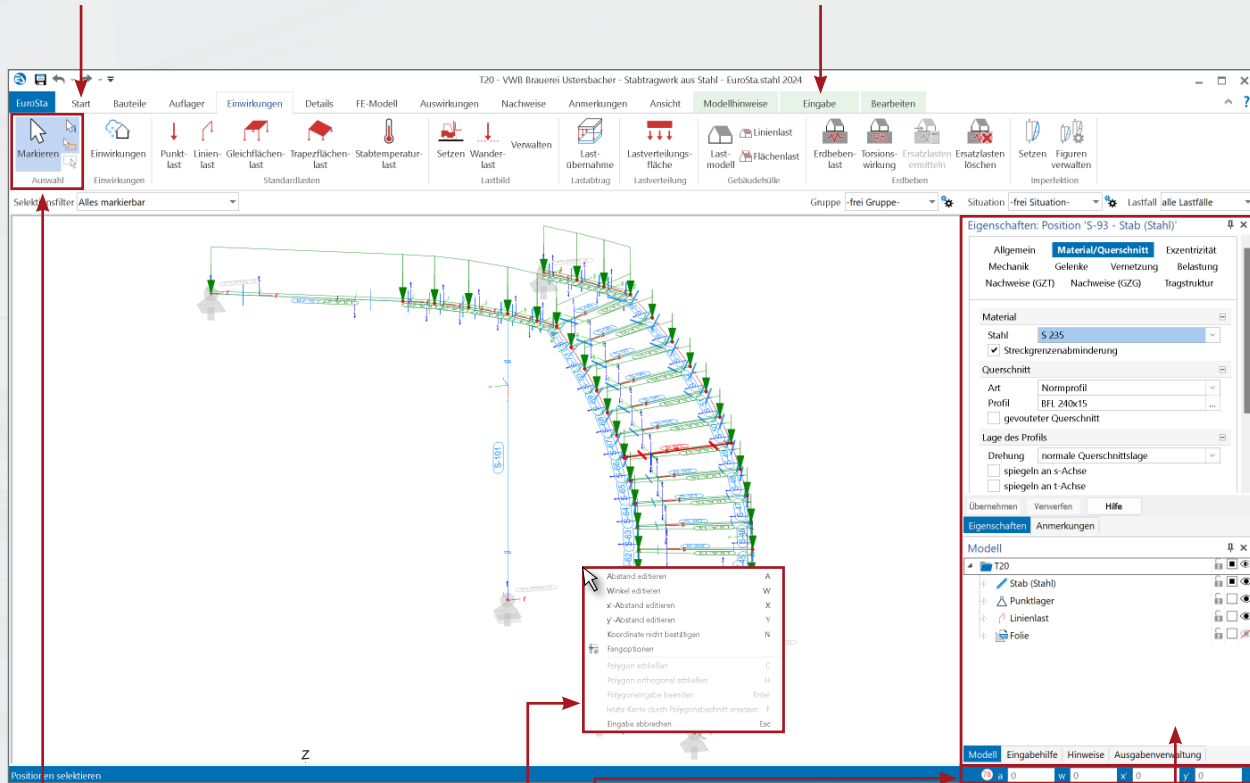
T20 - VWB Brauerei Ustersbacher - Stabtragwerk aus Stahl - EuroSta.stahl 2024

EuroSta | Start | Bauteile | Auflager | Einwirkungen | Details | FE-Modell | Auswirkungen | Nachweise | Anmerkungen | Ansicht | Modellhinweise | Eingabe | Bearbeiten

Markieren
Auswahl
Einwirkungen
Einwirkungen
Punktlast | Linienlast | Gleichflächenlast | Trapezflächenlast | Stabtemperaturlast
Standardlasten
Setzen | Wanderlast | Verwalten
Lastbild
Lastübernahme
Lastabtrag
Lastverteilungsfläche
Lastverteilung
Lastmodell | Linienlast | Flächenlast
Gebäudehülle
Erdbebenlast | Torsionswirkung | Ersatzlasten ermitteln | Ersatzlasten löschen
Erdbeben
Setzen | Figuren verwalten
Imperfektion

Selektionsfilter Alles markierbar
Gruppe -frei Gruppe-
Situation -frei Situation-
Lastfall alle Lastfälle

S-101

Abstand editieren A
Winkel editieren W
x'-Abstand editieren X
y'-Abstand editieren Y
Koordinate nicht bestätigen N
Fangoptionen
Polygon schließen C
Polygon orthogonal schließen H
Polygoneingabe beenden Enter
letzte Kante durch Polygonabschnitt ersetzen F
Eingabe abbrechen Esc

Z

Positionen selektieren

Eigenschaften: Position 'S-93 - Stab (Stahl)'
Allgemein | Material/Querschnitt | Exzentrizität
Mechanik | Gelenke | Vernetzung | Belastung
Nachweise (GZT) | Nachweise (GZG) | Tragstruktur
Material
Stahl S 235
Streckgrenzenabminderung
Querschnitt
Art Normprofil
Profil BFL 240x15
gevouteter Querschnitt
Lage des Profils
Drehung normale Querschnittslage
spiegeln an s-Achse
spiegeln an t-Achse
Übernehmen | Verwerfen | Hilfe
Eigenschaften | Anmerkungen

Modell
T20
Stab (Stahl)
Punktlager
Linienlast
Folie

Modell | Eingabehilfe | Hinweise | Ausgabenverwaltung

a 0 | w 0 | x' 0 | y' 0